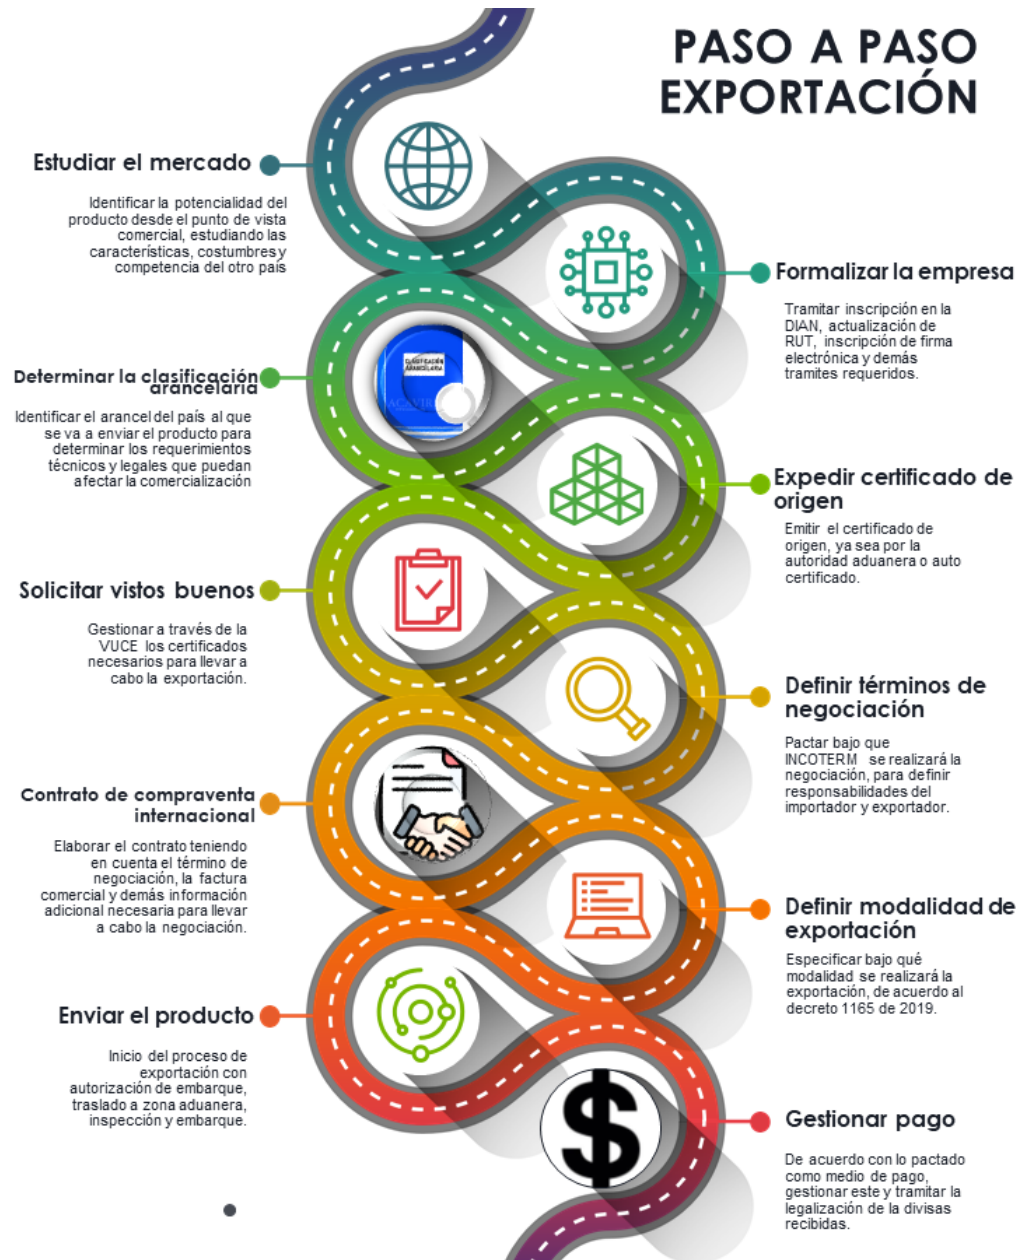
PASO A PASO EXPORTACIÓN

Estudiar el mercado

Identificar la potencialidad del producto desde el punto de vista comercial, estudiando las características, costumbres y competencia del otro país

Formalizar la empresa

Tramitar inscripción en la DIAN, actualización de RUT, inscripción de firma electrónica y demás tramites requeridos.

Determinar la clasificación arancelaria

CLASIFICACIÓN ARANCELARIA

ACAVIR

Identificar el arancel del país al que se va a enviar el producto para determinar los requerimientos técnicos y legales que puedan afectar la comercialización

Expedir certificado de origen

Emitir el certificado de origen, ya sea por la autoridad aduanera o auto certificado.

Solicitar vistos buenos

Gestionar a través de la VUCE los certificados necesarios para llevar a cabo la exportación.

Definir términos de negociación

Pactar bajo que INCOTERM se realizará la negociación, para definir responsabilidades del importador y exportador.

Contrato de compraventa internacional

Elaborar el contrato teniendo en cuenta el término de negociación, la factura comercial y demás información adicional necesaria para llevar a cabo la negociación.

Definir modalidad de exportación

Especificar bajo qué modalidad se realizará la exportación, de acuerdo al decreto 1165 de 2019.

Enviar el producto

Inicio del proceso de exportación con autorización de embarque, traslado a zona aduanera, inspección y embarque.

Gestionar pago

De acuerdo con lo pactado como medio de pago, gestionar este y tramitar la legalización de la divisas recibidas.